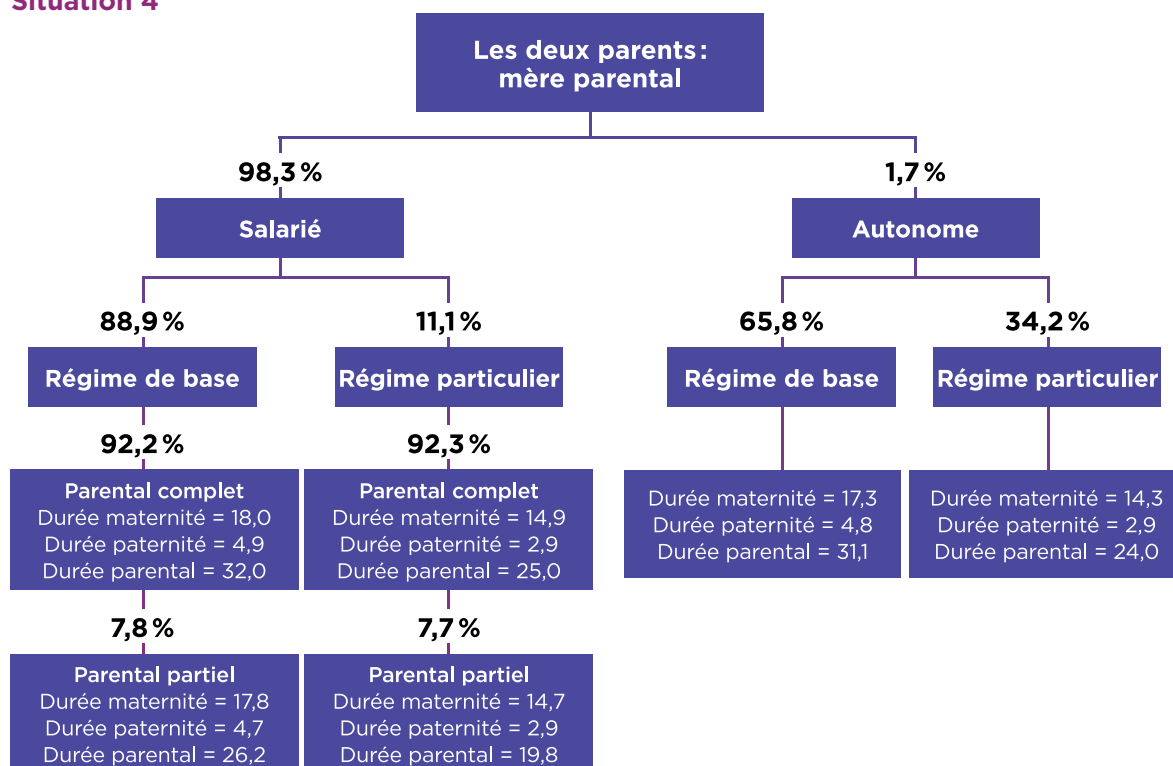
Situation 4

Les deux parents : mère parental

98,3 %

Salarié

88,9 %

Régime de base

92,2 %

Parental complet
Durée maternité = 18,0
Durée paternité = 4,9
Durée parental = 32,0

7,8 %

Parental partiel
Durée maternité = 17,8
Durée paternité = 4,7
Durée parental = 26,2

11,1 %

Régime particulier

92,3 %

Parental complet
Durée maternité = 14,9
Durée paternité = 2,9
Durée parental = 25,0

7,7 %

Parental partiel
Durée maternité = 14,7
Durée paternité = 2,9
Durée parental = 19,8

1,7 %

Autonome

65,8 %

Régime de base

Durée maternité = 17,3
Durée paternité = 4,8
Durée parental = 31,1

34,2 %

Régime particulier

Durée maternité = 14,3
Durée paternité = 2,9
Durée parental = 24,0